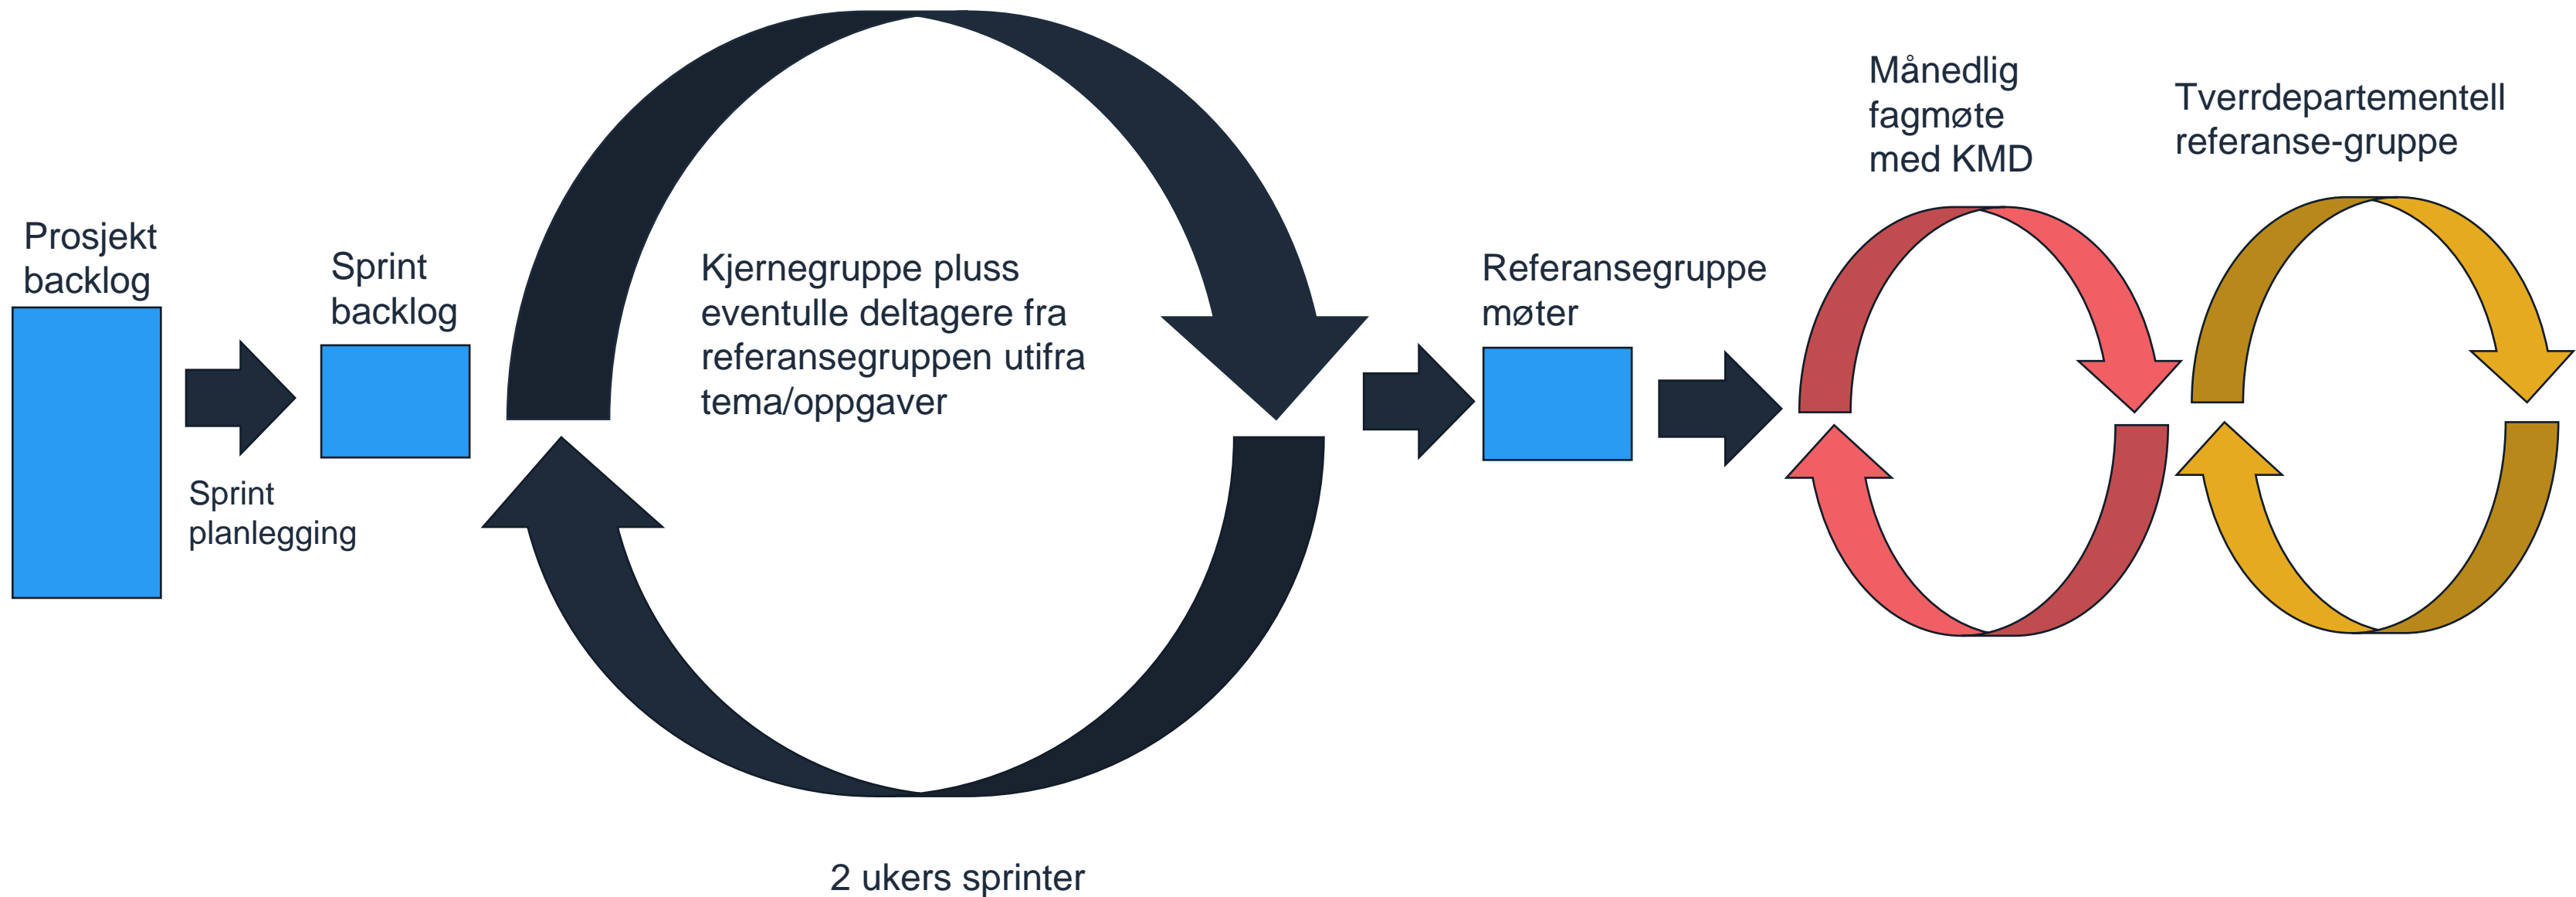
Prosjekt backlog

Sprint backlog

Sprint planlegging

Kjernegruppe pluss eventulle deltagere fra referansegruppen utifra tema/oppgaver

2 ukers sprinter

Referansegruppe møter

Månedlig fagmøte med KMD

Tverrdepartementell referanse-gruppe